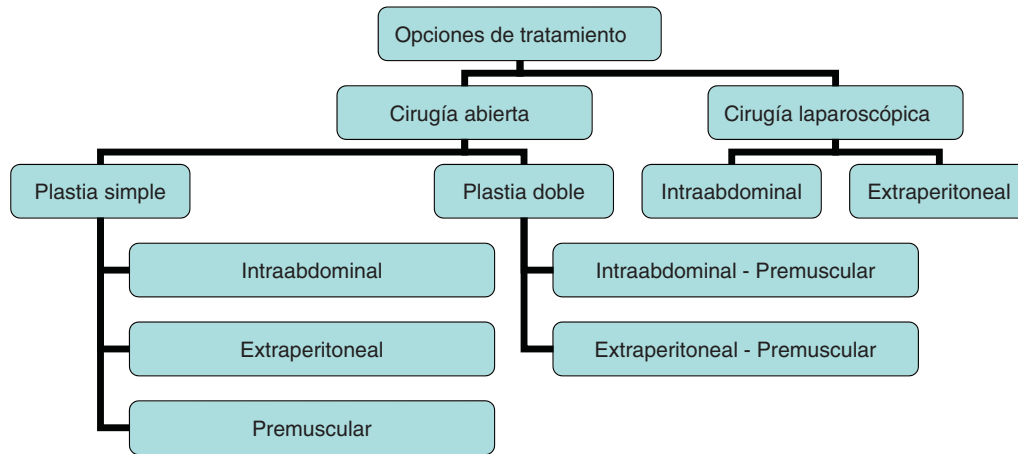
Opciones de tratamiento

Cirugía abierta

Cirugía laparoscópica

Plastia simple

Plastia doble

Intraabdominal

Extraperitoneal

Intraabdominal

Extraperitoneal

Premuscular

Intraabdominal - Premuscular

Extraperitoneal - Premuscular